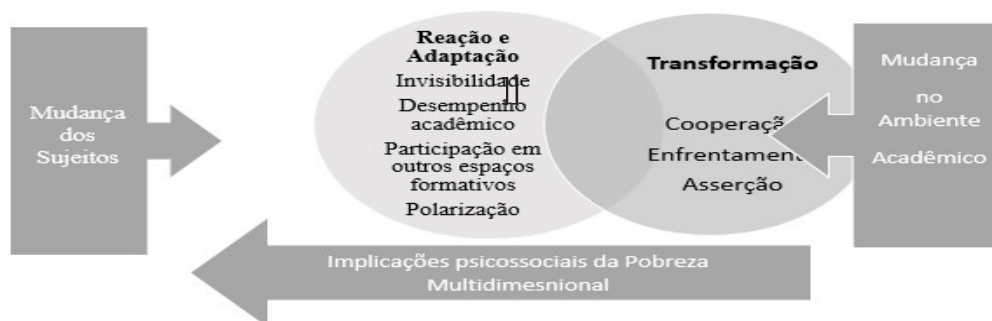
Mudança dos Sujeitos

Reação e Adaptação
Invisibilidade
Desempenho acadêmico
Participação em outros espaços formativos
Polarização

Transformação
Cooperaçã
Enfrentament
Asserção

Mudança no Ambiente Acadêmico

Implicações psicossociais da Pobreza Multidimesnional